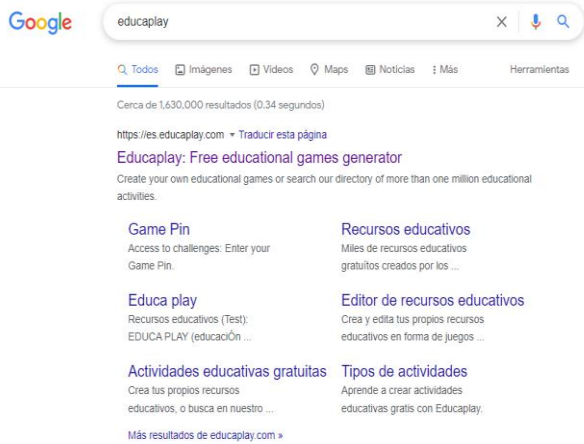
Google

educaplay

Todos  Imágenes  Videos  Maps  Noticias  Más  Herramientas

Cerca de 1,630,000 resultados (0.34 segundos)

https://es.educaplay.com ▾ Traducir esta página

Educaplay: Free educational games generator

Create your own educational games or search our directory of more than one million educational activities.

Game Pin
Access to challenges: Enter your Game Pin.

Recursos educativos
Miles de recursos educativos gratuitos creados por los ...

Educa play
Recursos educativos (Test): EDUCA PLAY (educaciÓn ...

Editor de recursos educativos
Crea y edita tus propios recursos educativos en forma de juegos ...

Actividades educativas gratuitas
Crea tus propios recursos educativos, o busca en nuestro ...

Tipos de actividades
Aprende a crear actividades educativas gratis con Educaplay.

Más resultados de educaplay.com »